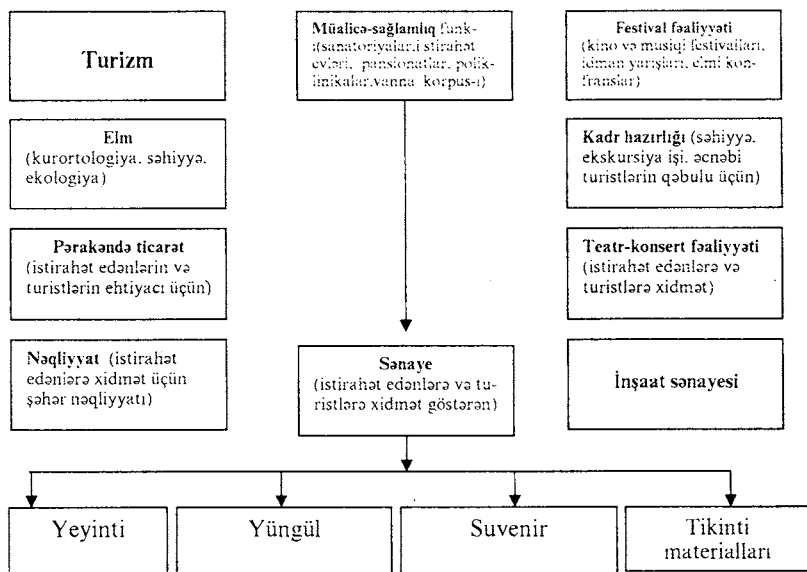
Turizm

Müalicə-sağlamlıq funk-(sanatoriyalar, istirahət evləri, pansionatlar, poliklinikalar, vanna korpus-ı)

Festival fəaliyyəti (kino və musiqi festivalları, idman yarışları, elmi konfranslar)

Elm (kurortologiya, səhiyyə, ekologiya)

Kadr hazırlığı (səhiyyə, ekskursiya işi, əcnəbi turistlərin qəbulu üçün)

Pərakəndə ticarət (istirahət edənlərin və turistlərin ehtiyacı üçün)

Teatr-konsert fəaliyyəti (istirahət edənlərə və turistlərə xidmət)

Nəqliyyat (istirahət edənlərə xidmət üçün şəhər nəqliyyatı)

Sənaye (istirahət edənlərə və turistlərə xidmət göstərən)

İnşaat sənayesi

Yeyinti

Yüngül

Suvenir

Tikinti materialları